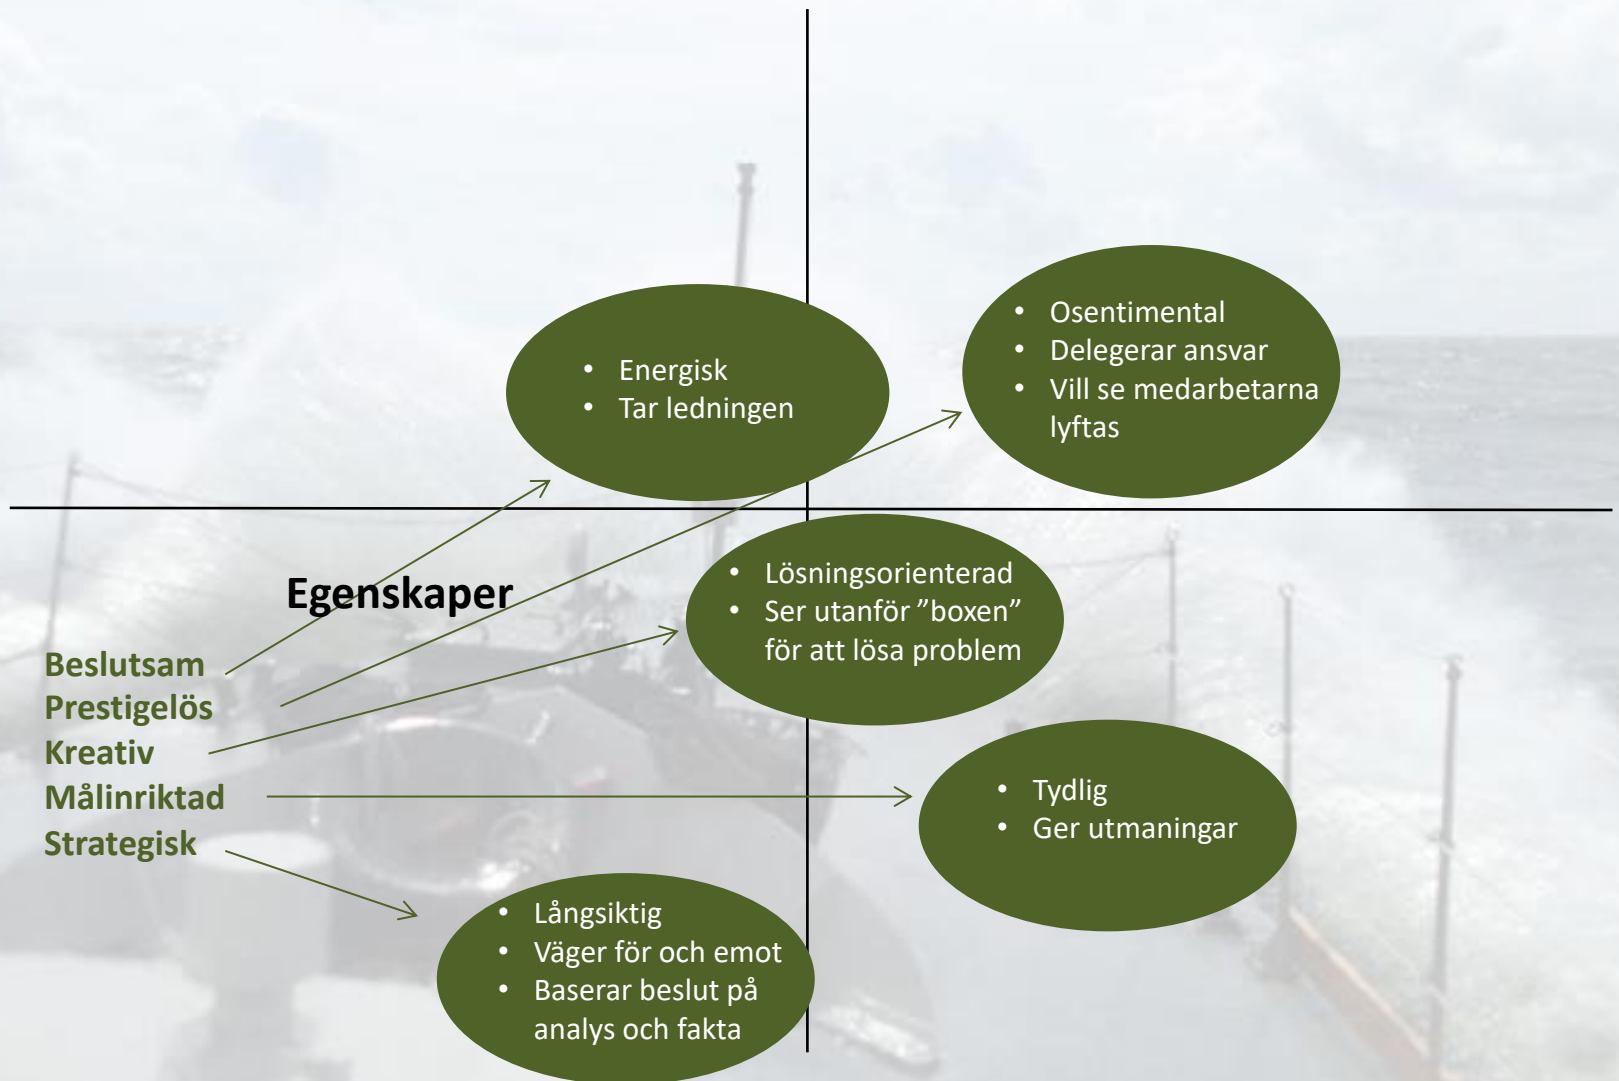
- Energisk
- Tar ledningen

- Osentimental
- Delegerar ansvar
- Vill se medarbetarna lyftas

Egenskaper

Beslutsam
Prestigelös
Kreativ
Målinriktad
Strategisk

- Lösningsorienterad
- Ser utanför ”boxen” för att lösa problem

- Tydlig
- Ger utmaningar

- Långsiktig
- Väger för och emot
- Baserar beslut på analys och fakta